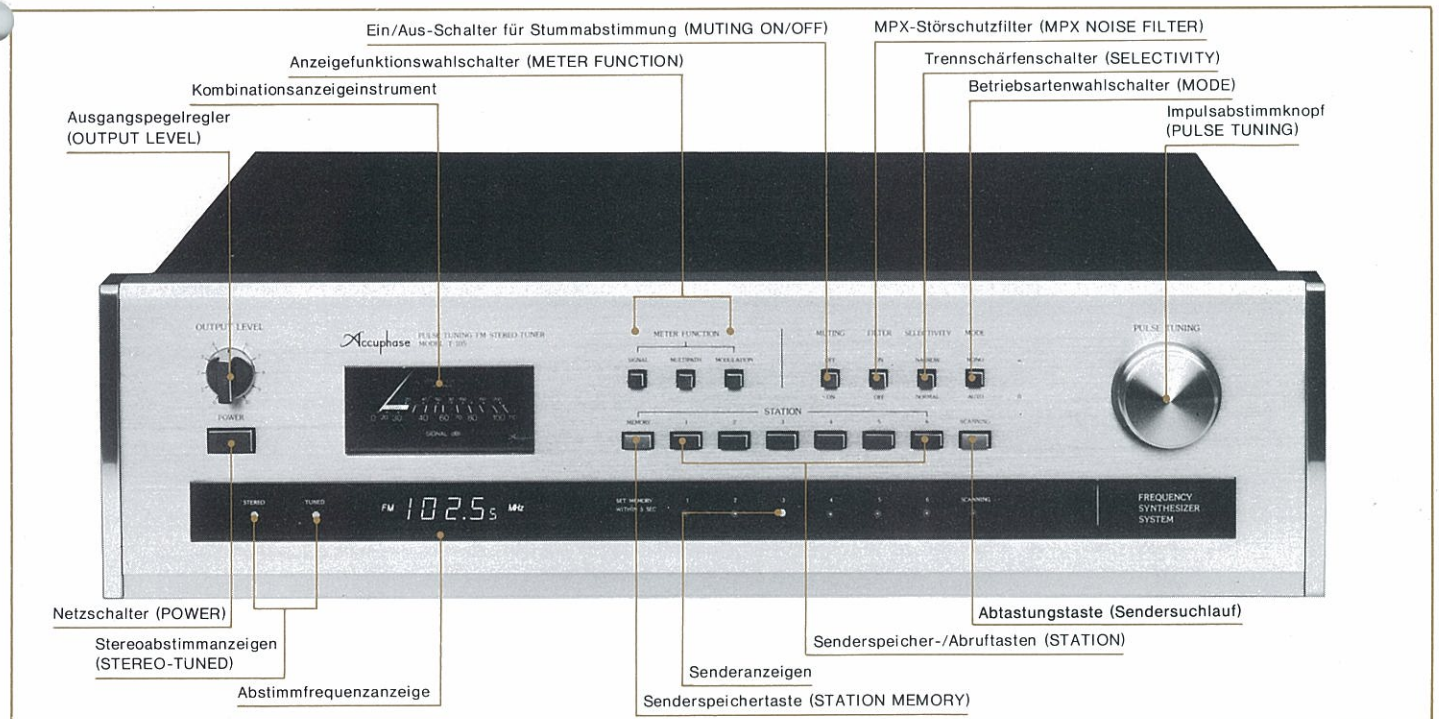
Ein/Aus-Schalter für Stummabstimmung (MUTING ON/OFF)

MPX-Störschutzfilter (MPX NOISE FILTER)

Anzeigefunktionswahlschalter (METER FUNCTION)

Trennschärfenschalter (SELECTIVITY)

Kombinationsanzeigeinstrument

Betriebsartenwahlschalter (MODE)

Ausgangspegelregler (OUTPUT LEVEL)

Impulsabstimmknopf (PULSE TUNING)

OUTPUT LEVEL

Accuphase PULSE TUNING FM STEREO TUNER MODEL T-105

METER FUNCTION

SIGNAL MULTIPATH MODULATION

MUTING FILTER SELECTIVITY MODE

OFF ON NARROW MONO

ON OFF NORMAL AUTO

PULSE TUNING

POWER

SIGNAL (dB)

STATION

MEMORY 1 2 3 4 5 6 SCANNING

STEREO TUNED

FM 102.5 MHz

SET MEMORY WITHIN 5 SEC

1 2 3 4 5 6 SCANNING

FREQUENCY SYNTHESIZER SYSTEM

Netzschalter (POWER)

Abtastungstaste (Sendersuchlauf)

Stereoabstimmanzeigen (STEREO-TUNED)

Senderspeicher-/Abruftasten (STATION)

Senderanzeigen

Abstimmfrequenzanzeige

Senderspeichertaste (STATION MEMORY)